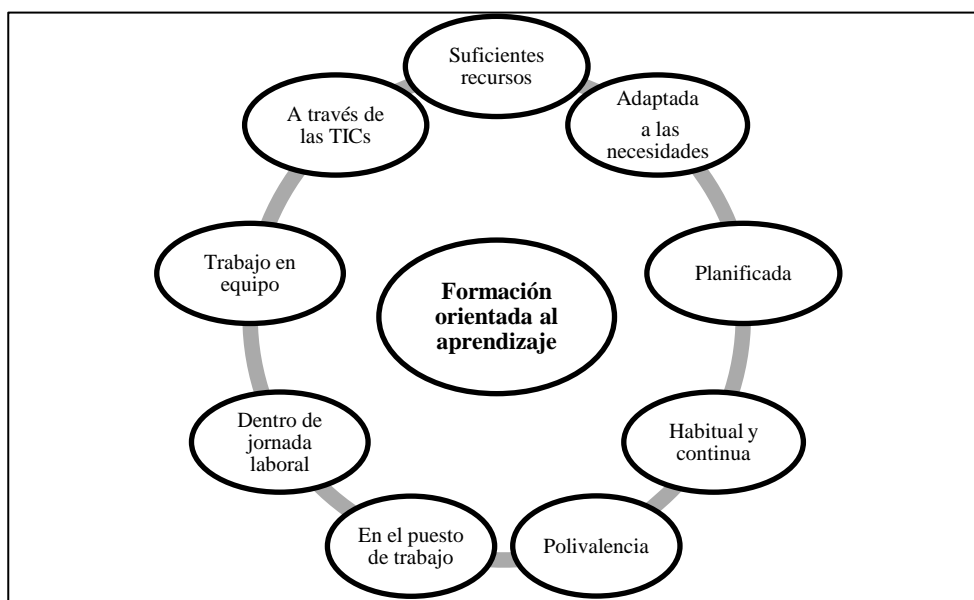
Formación orientada al aprendizaje

Suficientes recursos

Adaptada a las necesidades

Planificada

Habitual y continua

Polivalencia

En el puesto de trabajo

Dentro de jornada laboral

Trabajo en equipo

A través de las TICs